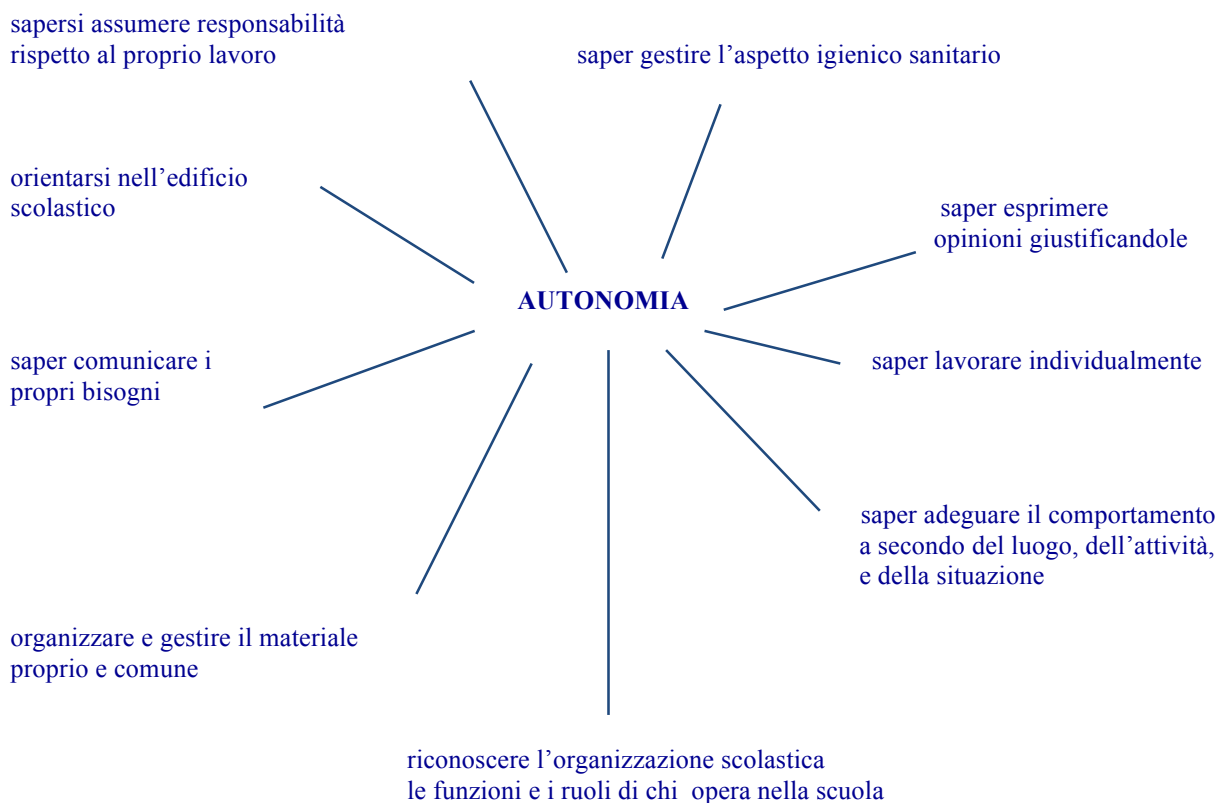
sapersi assumere responsabilità rispetto al proprio lavoro

saper gestire l’aspetto igienico sanitario

orientarsi nell’edificio scolastico

saper esprimere opinioni giustificandole

AUTONOMIA

saper comunicare i propri bisogni

saper lavorare individualmente

saper adeguare il comportamento a secondo del luogo, dell’attività, e della situazione

organizzare e gestire il materiale proprio e comune

riconoscere l’organizzazione scolastica le funzioni e i ruoli di chi opera nella scuola